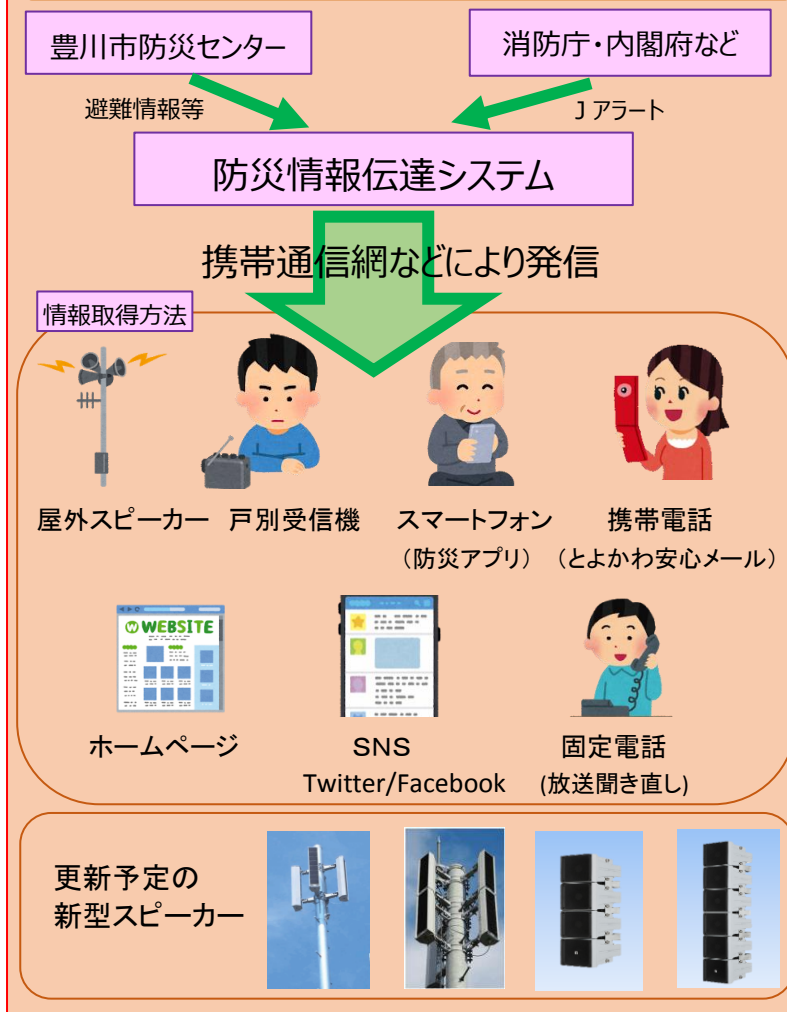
豊川市防災センター

消防庁・内閣府など

避難情報等

J アラート

防災情報伝達システム

携帯通信網などにより発信

情報取得方法

屋外スピーカー

戸別受信機

スマートフォン
（防災アプリ）

携帯電話
（とよかわ安心メール）

WEBSITE

ホームページ

SNS
Twitter/Facebook

固定電話
(放送聞き直し)

更新予定の
新型スピーカー